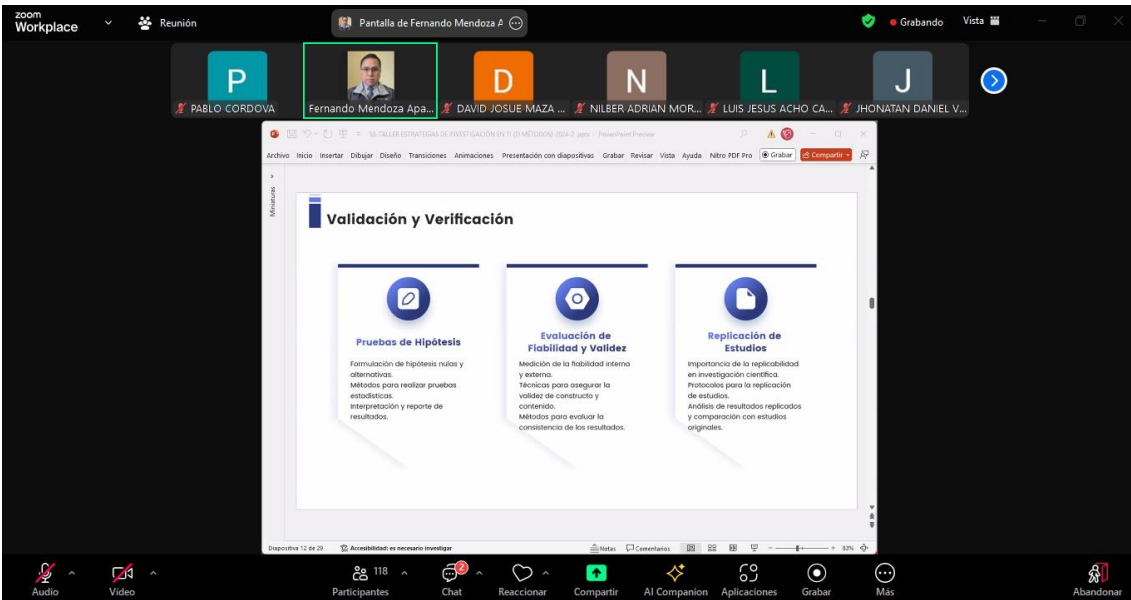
zoom Workplace

Reunión

Pantalla de Fernando Mendoza A

Grabando

Vista

P
PABLO CORDOVA

Fernando Mendoza Apa...

D
DAVID JOSUE MAZA ...

N
NILBER ADRIAN MOR...

L
LUIS JESUS ACHO CA...

J
JHONATAN DANIEL V...

S8-TALLER ESTRATEGIAS DE INVESTIGACIÓN EN TI (3 MÉTODOS) -2024-2 .pptx - PowerPoint Preview

Archivo Inicio Insertar Dibujar Diseño Transiciones Animaciones Presentación con diapositivas Grabar Revisar Vista Ayuda Nitro PDF Pro Grabar Compartir

Miniaturas

Validación y Verificación

Pruebas de Hipótesis

Formulación de hipótesis nulas y alternativas.
Métodos para realizar pruebas estadísticas.
Interpretación y reporte de resultados.

Evaluación de Fiabilidad y Validez

Medición de la fiabilidad interna y externa.
Técnicas para asegurar la validez de constructo y contenido.
Métodos para evaluar la consistencia de los resultados.

Replicación de Estudios

Importancia de la replicabilidad en investigación científica.
Protocolos para la replicación de estudios.
Análisis de resultados replicados y comparación con estudios originales.

Diapositiva 12 de 29 Accesibilidad: es necesario investigar Notas Comentarios 83%

Audio Video 118 Participantes 2 Chat Reaccionar Compartir AI Companion Aplicaciones Grabar Más Abandonar